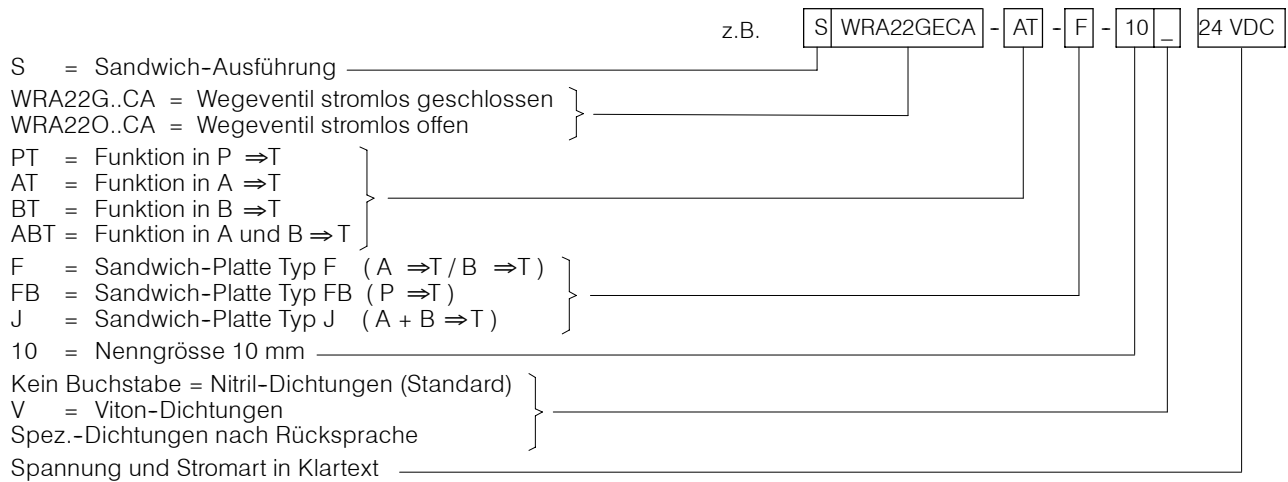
z.B. S WRA22GECA - AT - F - 10 _ 24 VDC

S = Sandwich-Ausführung

WRA22G..CA = Wegeventil stromlos geschlossen
WRA22O..CA = Wegeventil stromlos offen

PT = Funktion in P $\Rightarrow$T
AT = Funktion in A $\Rightarrow$T
BT = Funktion in B $\Rightarrow$T
ABT = Funktion in A und B $\Rightarrow$ T

F = Sandwich-Platte Typ F ( A $\Rightarrow$T / B $\Rightarrow$T )
FB = Sandwich-Platte Typ FB ( P $\Rightarrow$T )
J = Sandwich-Platte Typ J ( A + B $\Rightarrow$T )

10 = Nenngrösse 10 mm

Kein Buchstabe = Nitril-Dichtungen (Standard)
V = Viton-Dichtungen
Spez.-Dichtungen nach Rücksprache

Spannung und Stromart in Klartext